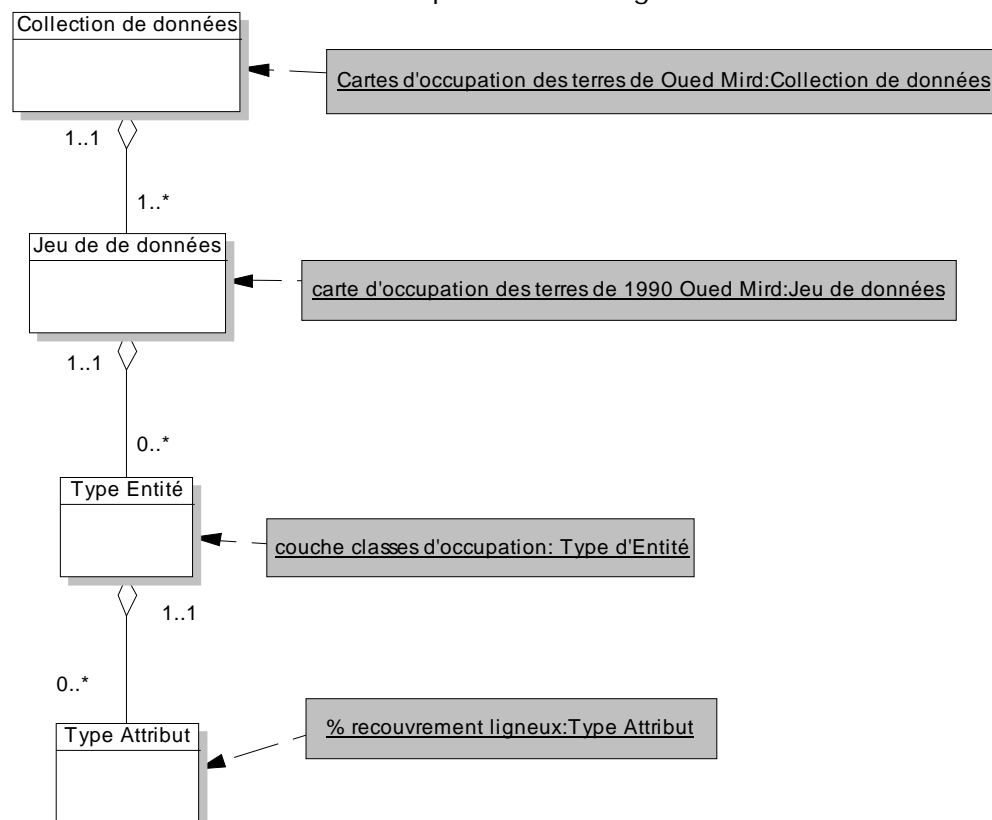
Collection de données

Cartes d'occupation des terres de Oued Mird:Collection de données

1..1

1..*

Jeu de de données

carte d'occupation des terres de 1990 Oued Mird:Jeu de données

1..1

0..*

Type Entité

couche classes d'occupation: Type d'Entité

1..1

0..*

Type Attribut

% recouvrement ligneux:Type Attribut